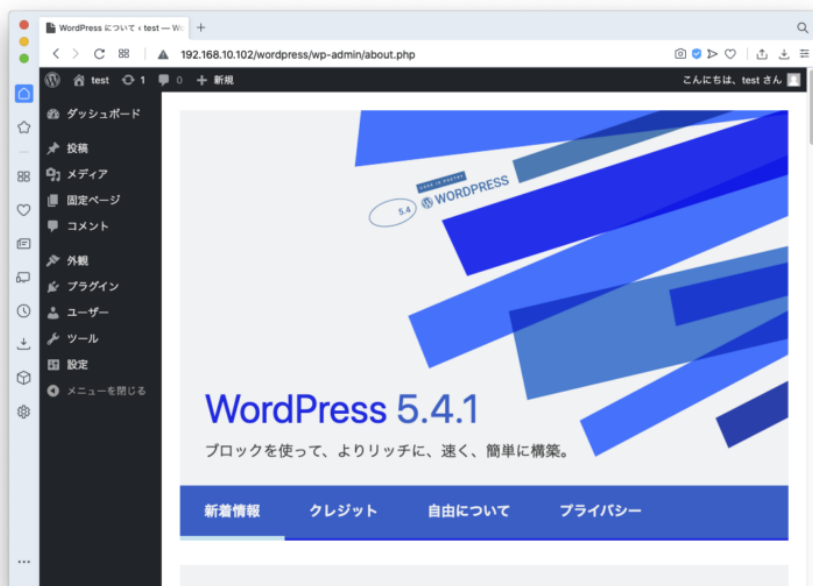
WordPress について ‹ test — W

192.168.10.102/wordpress/wp-admin/about.php

test 1 0 + 新規

こんにちは、test さん

ダッシュボード

投稿

メディア

固定ページ

コメント

外観

プラグイン

ユーザー

ツール

設定

メニューを閉じる

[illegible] WORDPRESS

5.4

WordPress 5.4.1

ブロックを使って、よりリッチに、速く、簡単に構築。

新着情報

クレジット

自由について

プライバシー